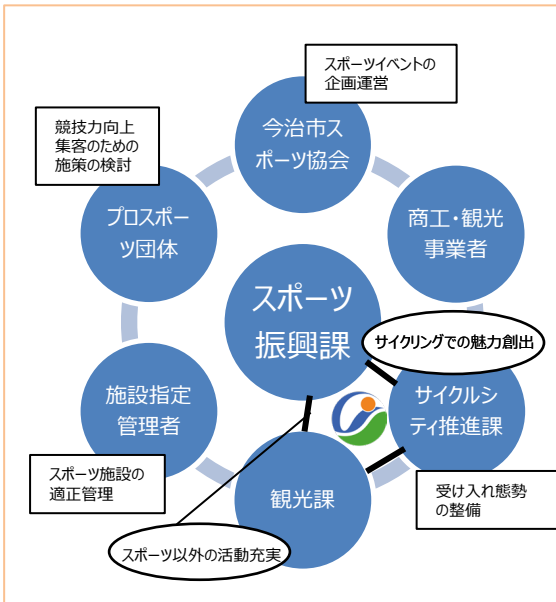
スポーツイベントの企画運営

競技力向上集客のための施策の検討

今治市スポーツ協会

プロスポーツ団体

商工・観光事業者

スポーツ振興課

サイクリングでの魅力創出

施設指定管理者

サイクルシティ推進課

スポーツ施設の適正管理

観光課

受け入れ態勢の整備

スポーツ以外の活動充実